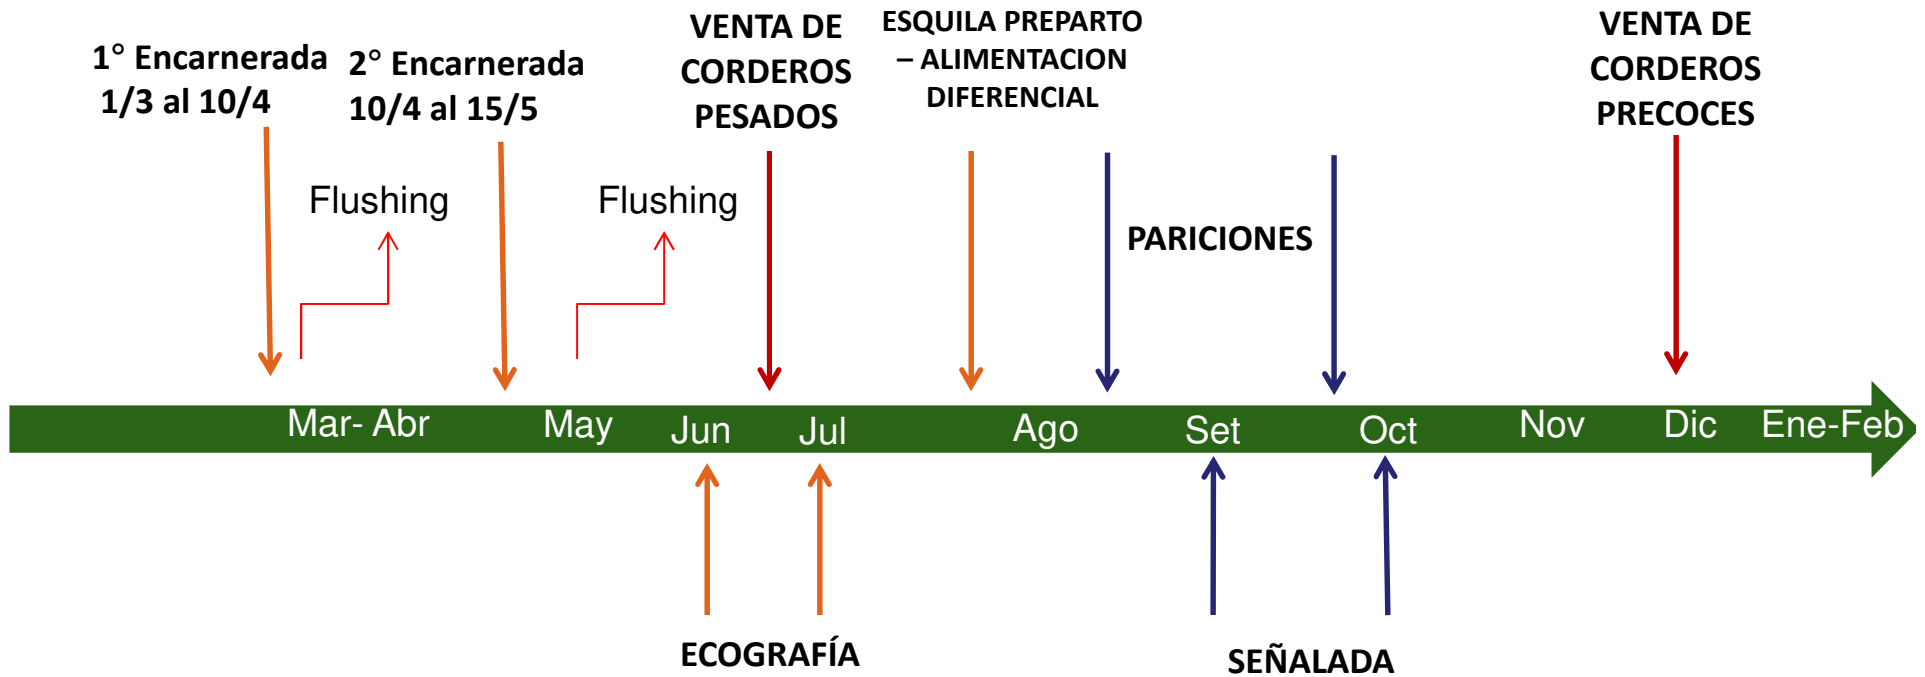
1° Encarnerada 1/3 al 10/4

2° Encarnerada 10/4 al 15/5

VENTA DE CORDEROS PESADOS

ESQUILA PREPARTO – ALIMENTACION DIFERENCIAL

VENTA DE CORDEROS PRECOCES

Flushing

Flushing

PARICIONES

Mar- Abr May Jun Jul Ago Set Oct Nov Dic Ene-Feb

ECOGRAFÍA

SEÑALADA